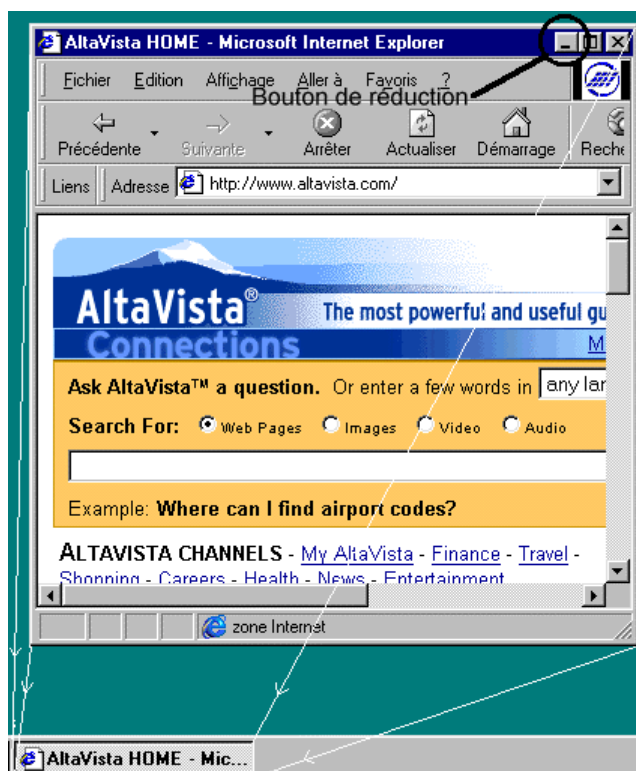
AltaVista HOME - Microsoft Internet Explorer

Fichier Edition Affichage Aller à Favoris ?

Bouton de réduction

Précédente Suivante Arrêter Actualiser Démarrage Reche

Liens Adresse http://www.altavista.com/

AltaVista® The most powerful and useful gu

Connections

M

Ask AltaVista™ a question. Or enter a few words in any lar

Search For: Web Pages Images Video Audio

Example: Where can I find airport codes?

ALTAVISTA CHANNELS - My AltaVista - Finance - Travel - Shopping - Careers - Health - News - Entertainment

zone Internet

AltaVista HOME - Mic...